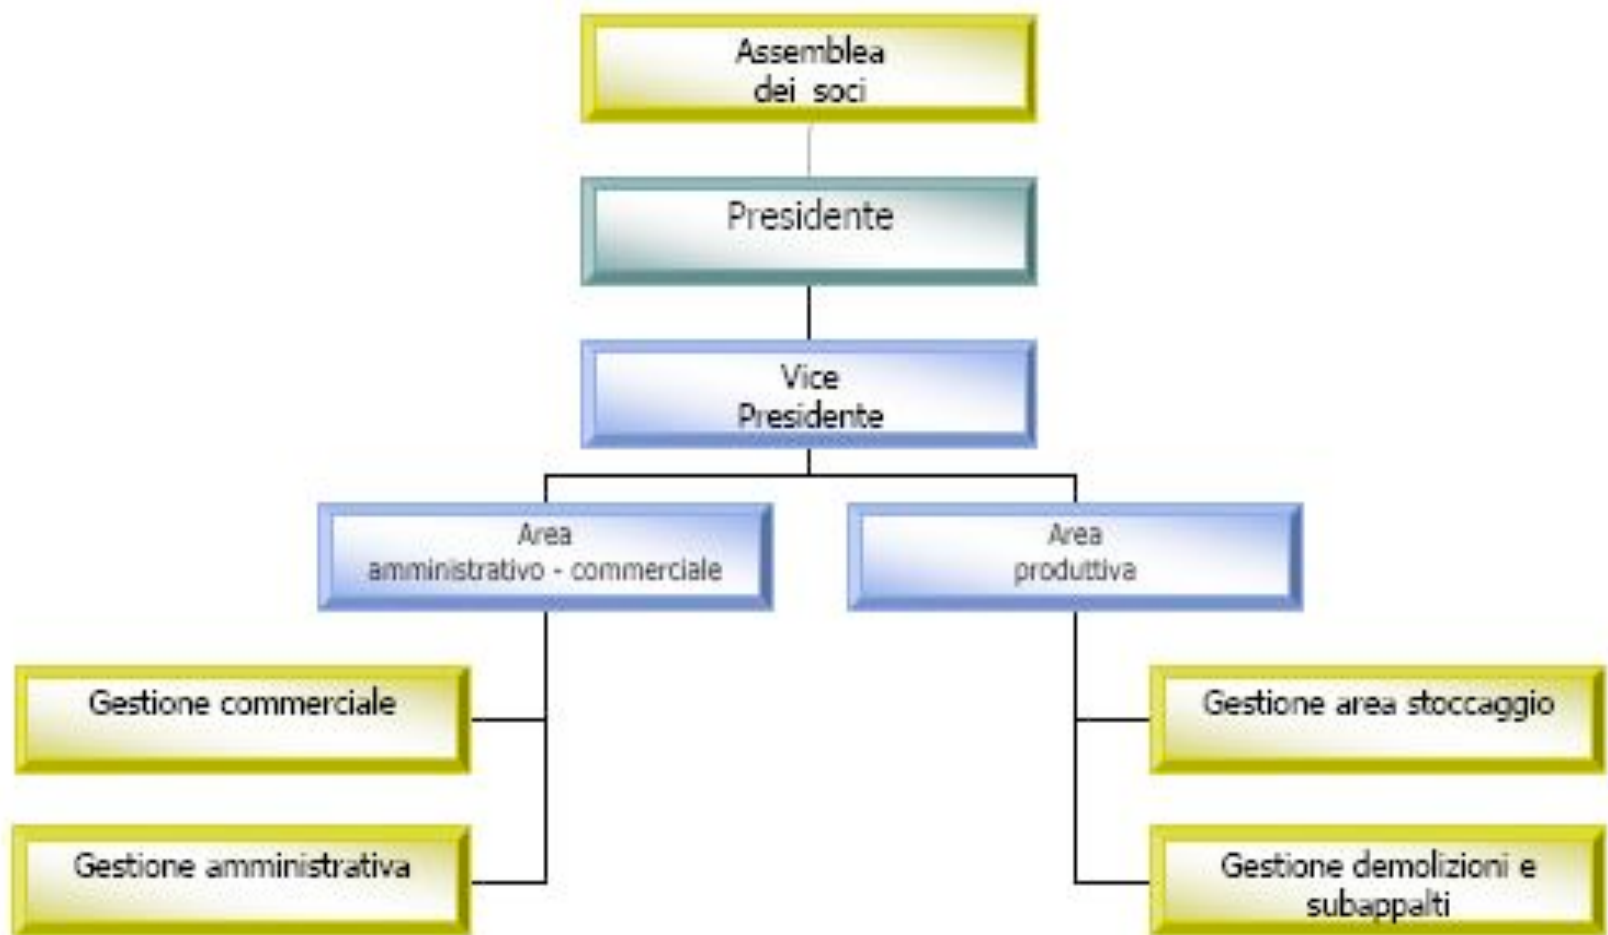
Assemblea dei soci

Presidente

Vice Presidente

Area amministrativo - commerciale

Area produttiva

Gestione commerciale

Gestione amministrativa

Gestione area stoccaggio

Gestione demolizioni e subappalti